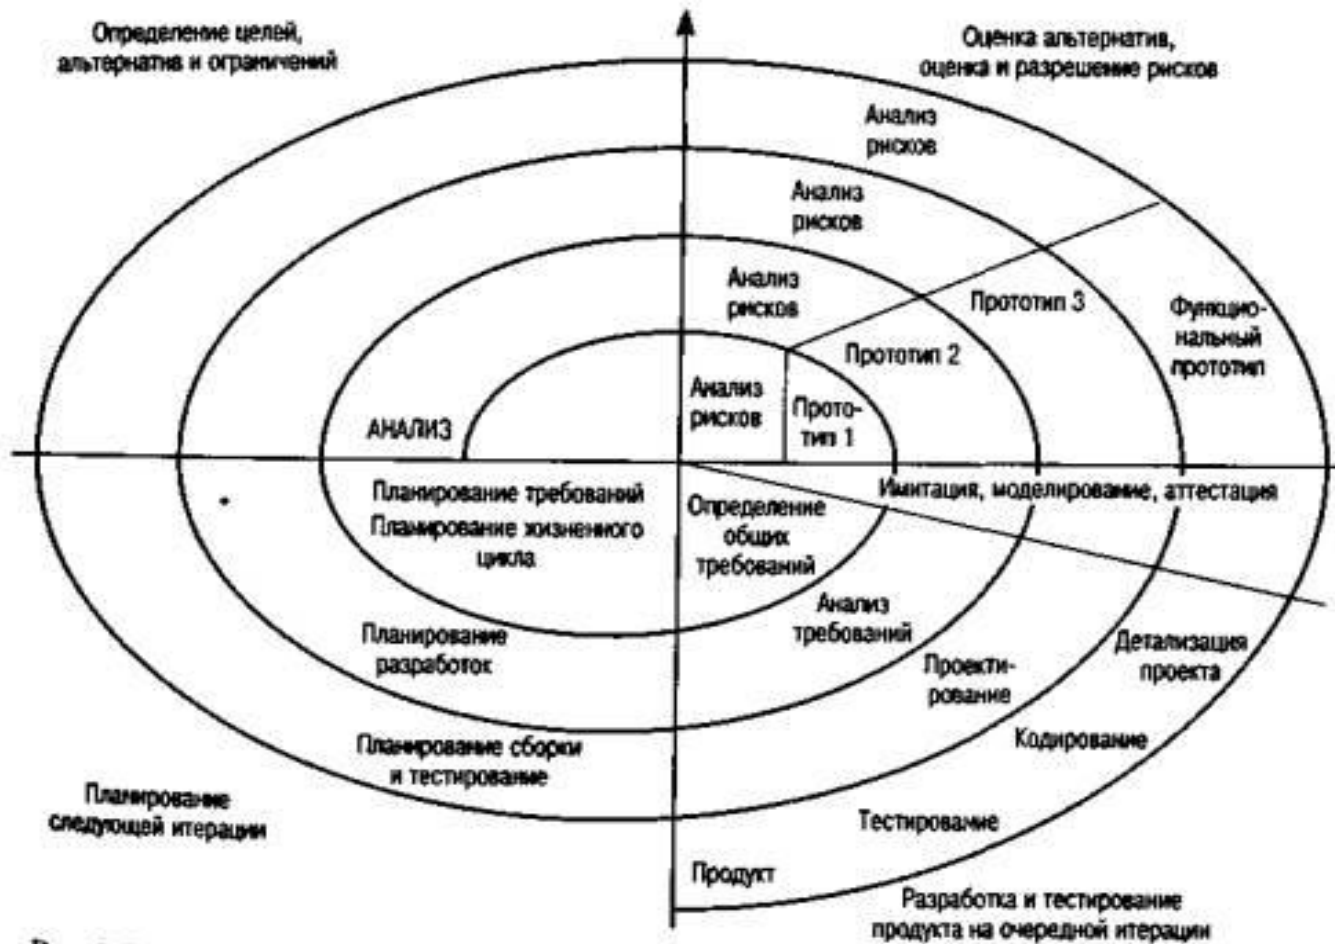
Определение целей, альтернатив и ограничений

Оценка альтернатив, оценка и разрешение рисков

Анализ рисков

Анализ рисков

Анализ рисков

Прототип 3

Функциональный прототип

Прототип 2

Анализ рисков

Прототип 1

АНАЛИЗ

Планирование требований

Планирование жизненного цикла

Определение общих требований

Имитация, моделирование, аттестация

Анализ требований

Планирование разработок

Проектирование

Детализация проекта

Планирование сборки и тестирование

Кодирование

Планирование следующей итерации

Тестирование

Продукт

Разработка и тестирование продукта на очередной итерации

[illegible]